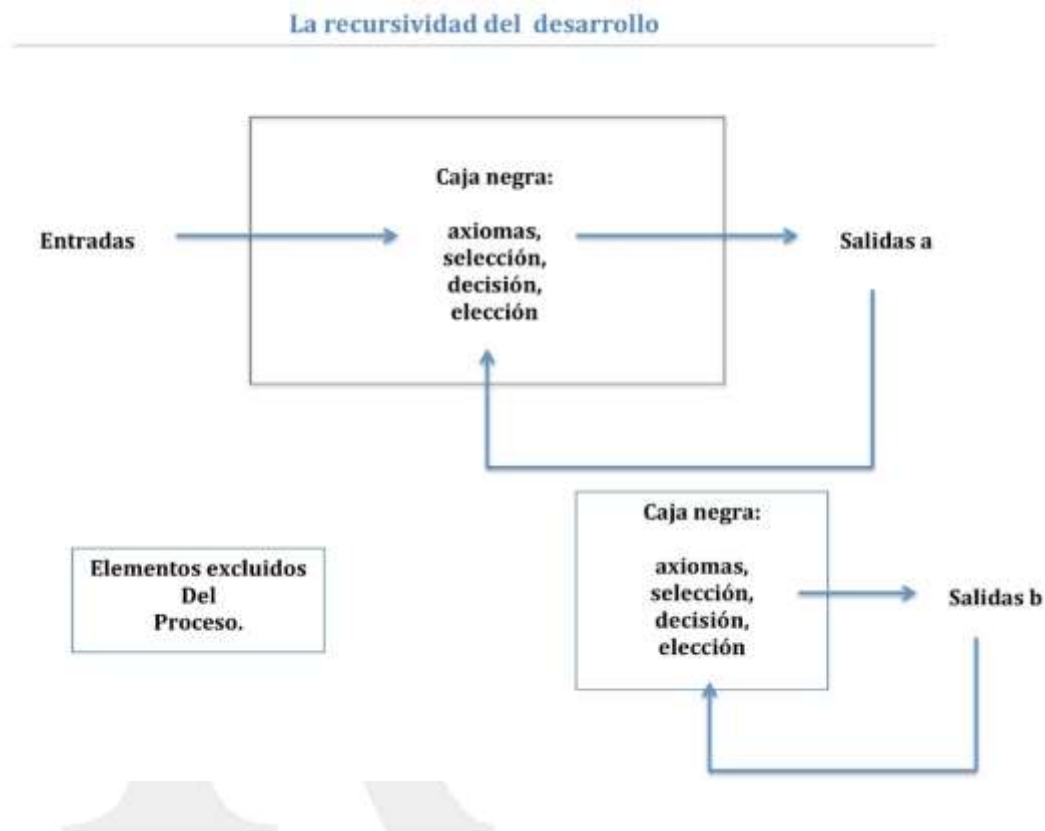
La recursividad del desarrollo

Caja negra:

axiomas,
selección,
decisión,
elección

Entradas

Salidas a

Caja negra:

axiomas,
selección,
decisión,
elección

Elementos excluidos
Del
Proceso.

Salidas b